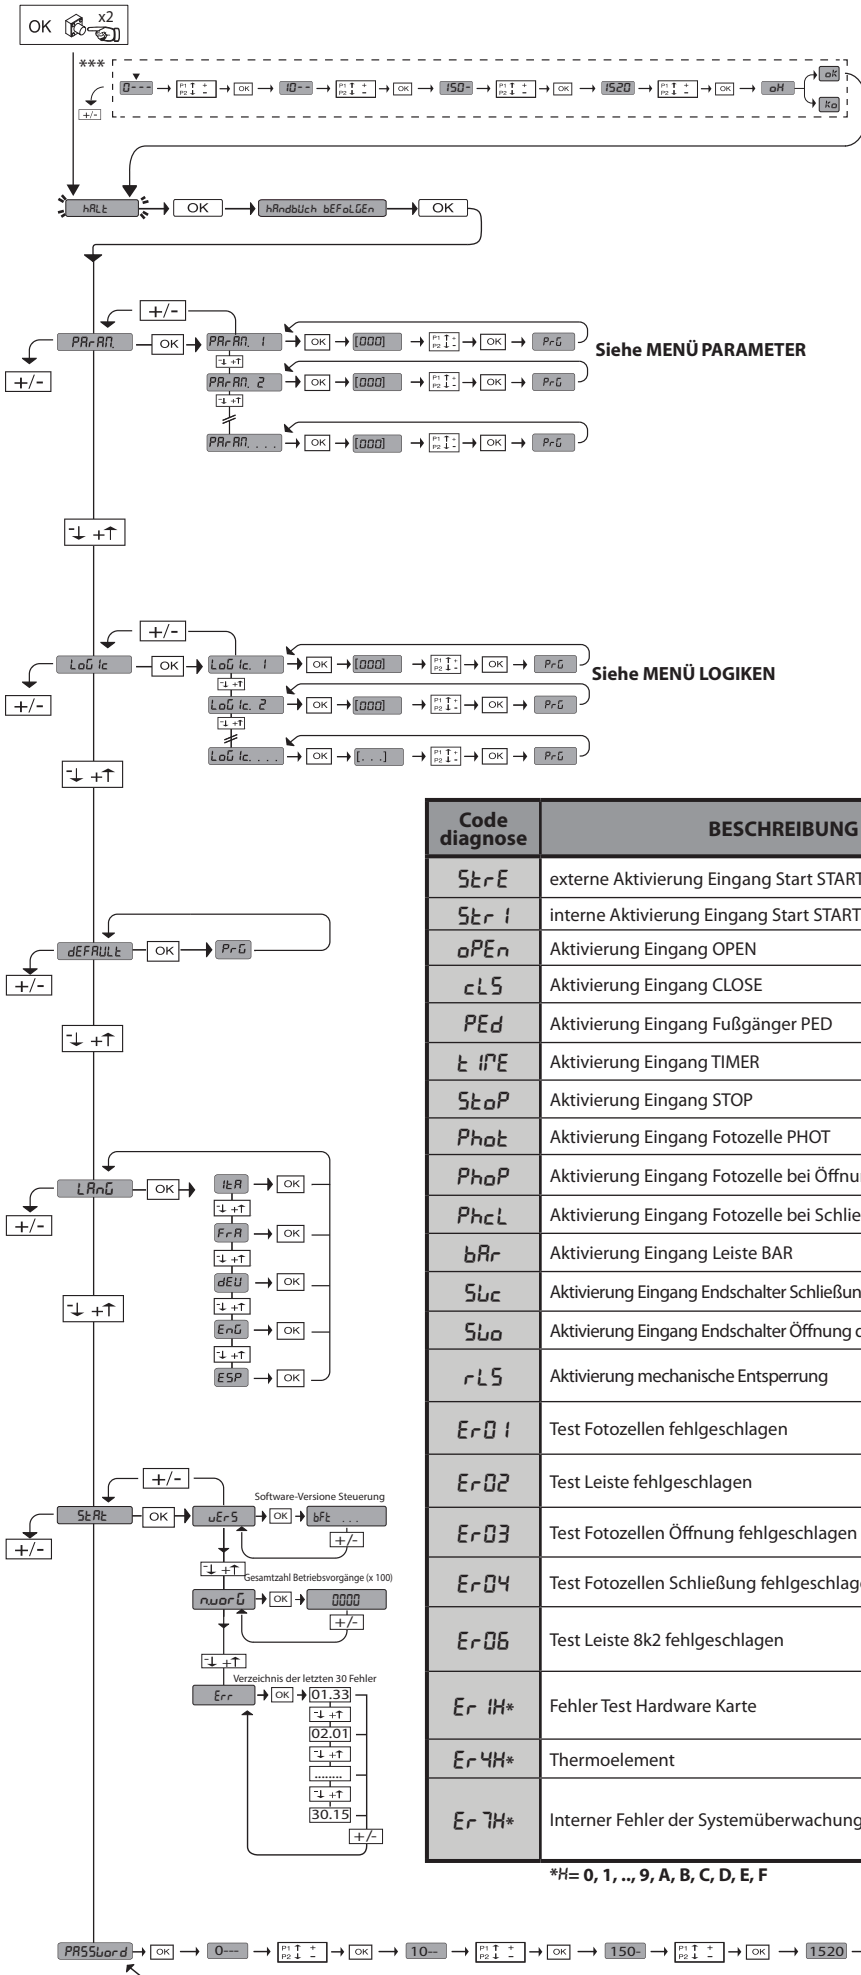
OK x2

***

0--- → P1 ↑ + P2 ↓ - → OK → 10-- → P1 ↑ + P2 ↓ - → OK → 150- → P1 ↑ + P2 ↓ - → OK → 1520 → P1 ↑ + P2 ↓ - → OK → oH → ok / ko

+/-

hALt → OK → hAndbUch bEFoLGEn → OK

PArAM. → OK → PArAM. 1 → OK → [000] → P1 ↑ + P2 ↓ - → OK → PrG
PArAM. 2 → OK → [000] → P1 ↑ + P2 ↓ - → OK → PrG
PArAM. . . . → OK → [000] → P1 ↑ + P2 ↓ - → OK → PrG
+/-
-↓ +↑

Siehe MENÜ PARAMETER

LoGIc → OK → LoGIc. 1 → OK → [000] → P1 ↑ + P2 ↓ - → OK → PrG
LoGIc. 2 → OK → [000] → P1 ↑ + P2 ↓ - → OK → PrG
LoGIc. . . . → OK → [. . .] → P1 ↑ + P2 ↓ - → OK → PrG
+/-
-↓ +↑

Siehe MENÜ LOGIKEN

dEFAULt → OK → PrG
+/-
-↓ +↑

LAnG → OK → ItA → OK
FrA → OK
dEU → OK
EnG → OK
ESP → OK
+/-
-↓ +↑

StAt → OK → uErS → OK → bFt ...
Software-Versione Steuerung
Gesamtzahl Betriebsvorgänge (x 100)
nuorG → OK → 0000
Verzeichnis der letzten 30 Fehler
Err → OK → 01.33
02.01
........
30.15
+/-

| Code diagnose | BESCHREIBUNG |
|---|---|
| StrE | externe Aktivierung Eingang Start START |
| Str I | interne Aktivierung Eingang Start START |
| oPEn | Aktivierung Eingang OPEN |
| cLS | Aktivierung Eingang CLOSE |
| PEd | Aktivierung Eingang Fußgänger PED |
| tIME | Aktivierung Eingang TIMER |
| StoP | Aktivierung Eingang STOP |
| Phot | Aktivierung Eingang Fotozelle PHOT |
| PhoP | Aktivierung Eingang Fotozelle bei Öffnu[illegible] |
| PhcL | Aktivierung Eingang Fotozelle bei Schlie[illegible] |
| bAr | Aktivierung Eingang Leiste BAR |
| SUc | Aktivierung Eingang Endschalter Schließun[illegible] |
| SUo | Aktivierung Eingang Endschalter Öffnung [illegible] |
| rLS | Aktivierung mechanische Entsperrung |
| Er01 | Test Fotozellen fehlgeschlagen |
| Er02 | Test Leiste fehlgeschlagen |
| Er03 | Test Fotozellen Öffnung fehlgeschlagen |
| Er04 | Test Fotozellen Schließung fehlgeschlag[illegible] |
| Er06 | Test Leiste 8k2 fehlgeschlagen |
| Er 1H* | Fehler Test Hardware Karte |
| Er4H* | Thermoelement |
| Er 7H* | Interner Fehler der Systemüberwachung |

*H= 0, 1, .., 9, A, B, C, D, E, F

PASSuord → OK → 0--- → P1 ↑ + P2 ↓ - → OK → 10-- → P1 ↑ + P2 ↓ - → OK → 150- → P1 ↑ + P2 ↓ - → OK → 1520